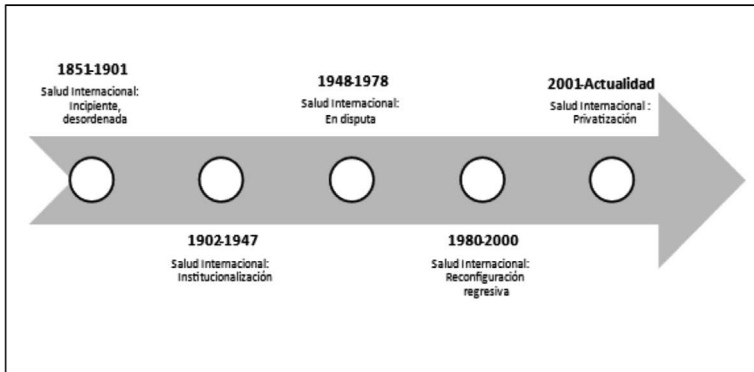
1851-1901
Salud Internacional: Incipiente, desordenada

1902-1947
Salud Internacional: Institucionalización

1948-1978
Salud Internacional: En disputa

1980-2000
Salud Internacional: Reconfiguración regresiva

2001-Actualidad
Salud Internacional : Privatización